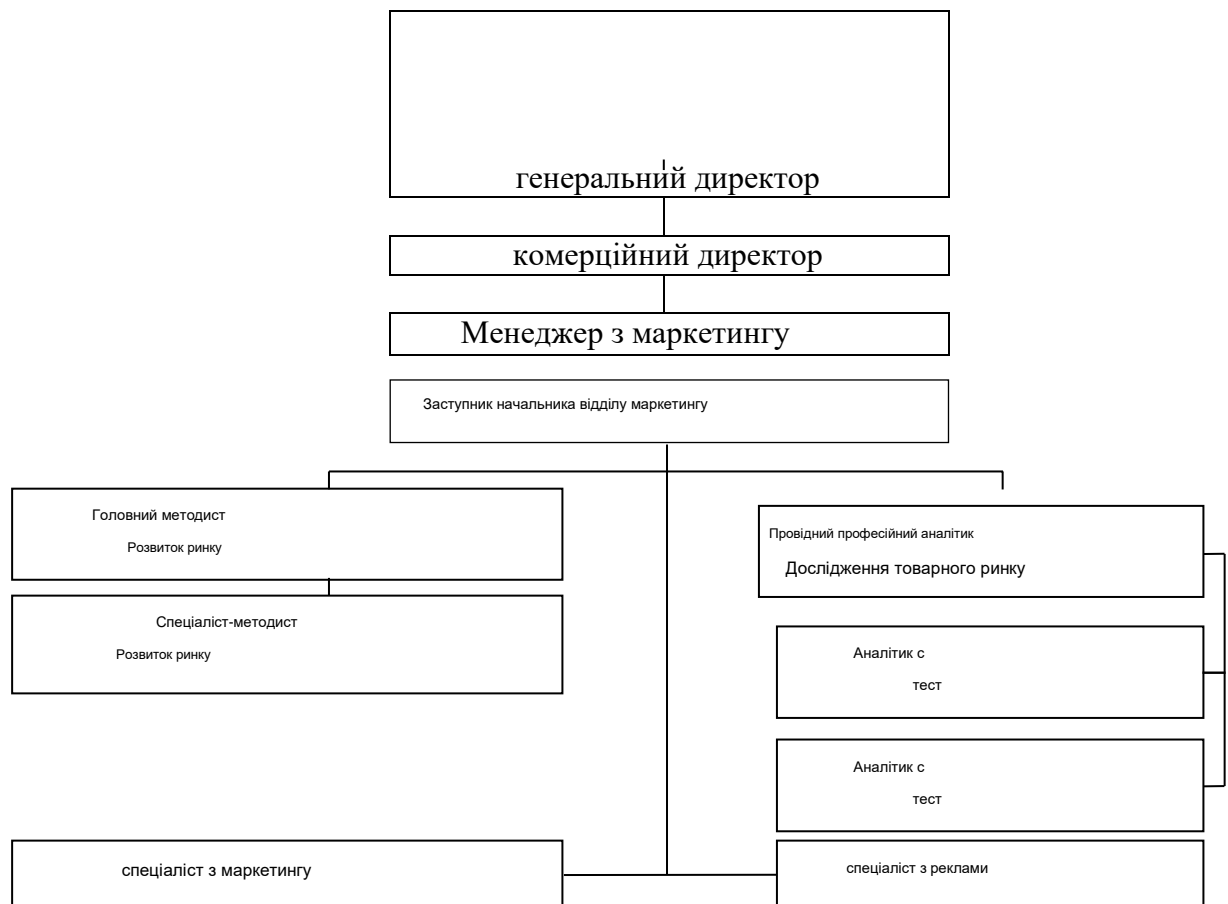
генеральний директор

комерційний директор

Менеджер з маркетингу

Заступник начальника відділу маркетингу

Головний методист

Розвиток ринку

Спеціаліст-методист

Розвиток ринку

Провідний професійний аналітик

Дослідження товарного ринку

Аналітик с

тест

Аналітик с

тест

спеціаліст з маркетингу

спеціаліст з реклами